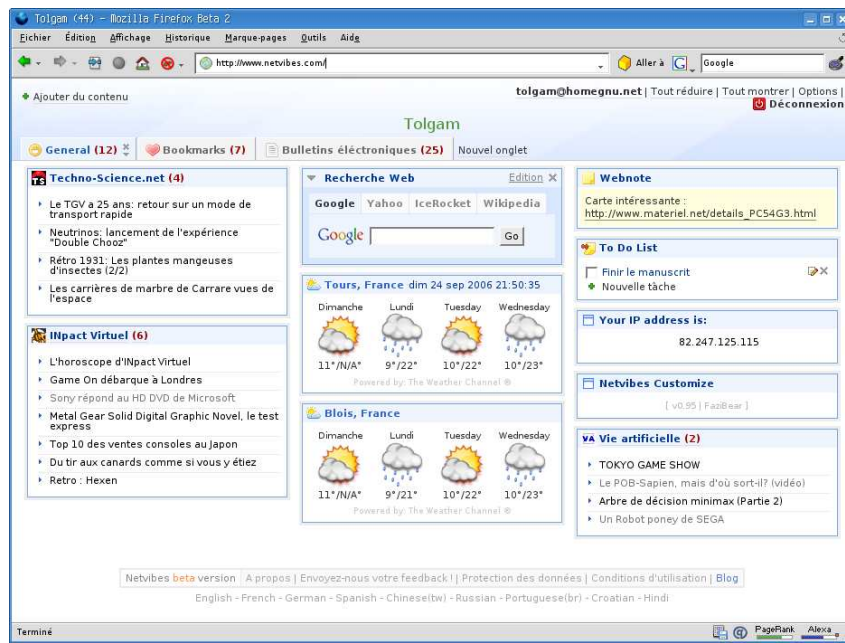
Tolgam (44) - Mozilla Firefox Beta 2

Fichier Édition Affichage Historique Marque-pages Outils Aide

http://www.netvibes.com/

Aller à Google

+ Ajouter du contenu

tolgam@homegnu.net | Tout réduire | Tout montrer | Options | Déconnexion

Tolgam

General (12) | Bookmarks (7) | Bulletins éléctroniques (25) | Nouvel onglet

Techno-Science.net (4)

- Le TGV a 25 ans: retour sur un mode de transport rapide
- Neutrinos: lancement de l'expérience "Double Chooz"
- Rétro 1931: Les plantes mangeuses d'insectes (2/2)
- Les carrières de marbre de Carrare vues de l'espace

INpact Virtuel (6)

- L'horoscope d'INpact Virtuel
- Game On débarque à Londres
- Sony répond au HD DVD de Microsoft
- Metal Gear Solid Digital Graphic Novel, le test express
- Top 10 des ventes consoles au Japon
- Du tir aux canards comme si vous y étiez
- Retro : Hexen

Recherche Web Edition

Google Yahoo IceRocket Wikipedia

Google Go

Tours, France dim 24 sep 2006 21:50:35

| Dimanche | Lundi | Tuesday | Wednesday |
|---|---|---|---|
| 11°/N/A° | 9°/22° | 10°/22° | 10°/23° |

Powered by: The Weather Channel ®

Blois, France

| Dimanche | Lundi | Tuesday | Wednesday |
|---|---|---|---|
| 11°/N/A° | 9°/21° | 10°/22° | 10°/23° |

Powered by: The Weather Channel ®

Webnote

Carte intéressante :
http://www.materiel.net/details_PC54G3.html

To Do List

Finir le manuscrit
+ Nouvelle tâche

Your IP address is:

82.247.125.115

Netvibes Customize

[ v0.95 | FaziBear ]

Vie artificielle (2)

- TOKYO GAME SHOW
- Le POB-Sapien, mais d'où sort-il? (vidéo)
- Arbre de décision minimax (Partie 2)
- Un Robot poney de SEGA

Netvibes beta version | A propos | Envoyez-nous votre feedback ! | Protection des données | Conditions d'utilisation | Blog

English - French - German - Spanish - Chinese(tw) - Russian - Portuguese(br) - Croatian - Hindi

Terminé

PageRank Alexa